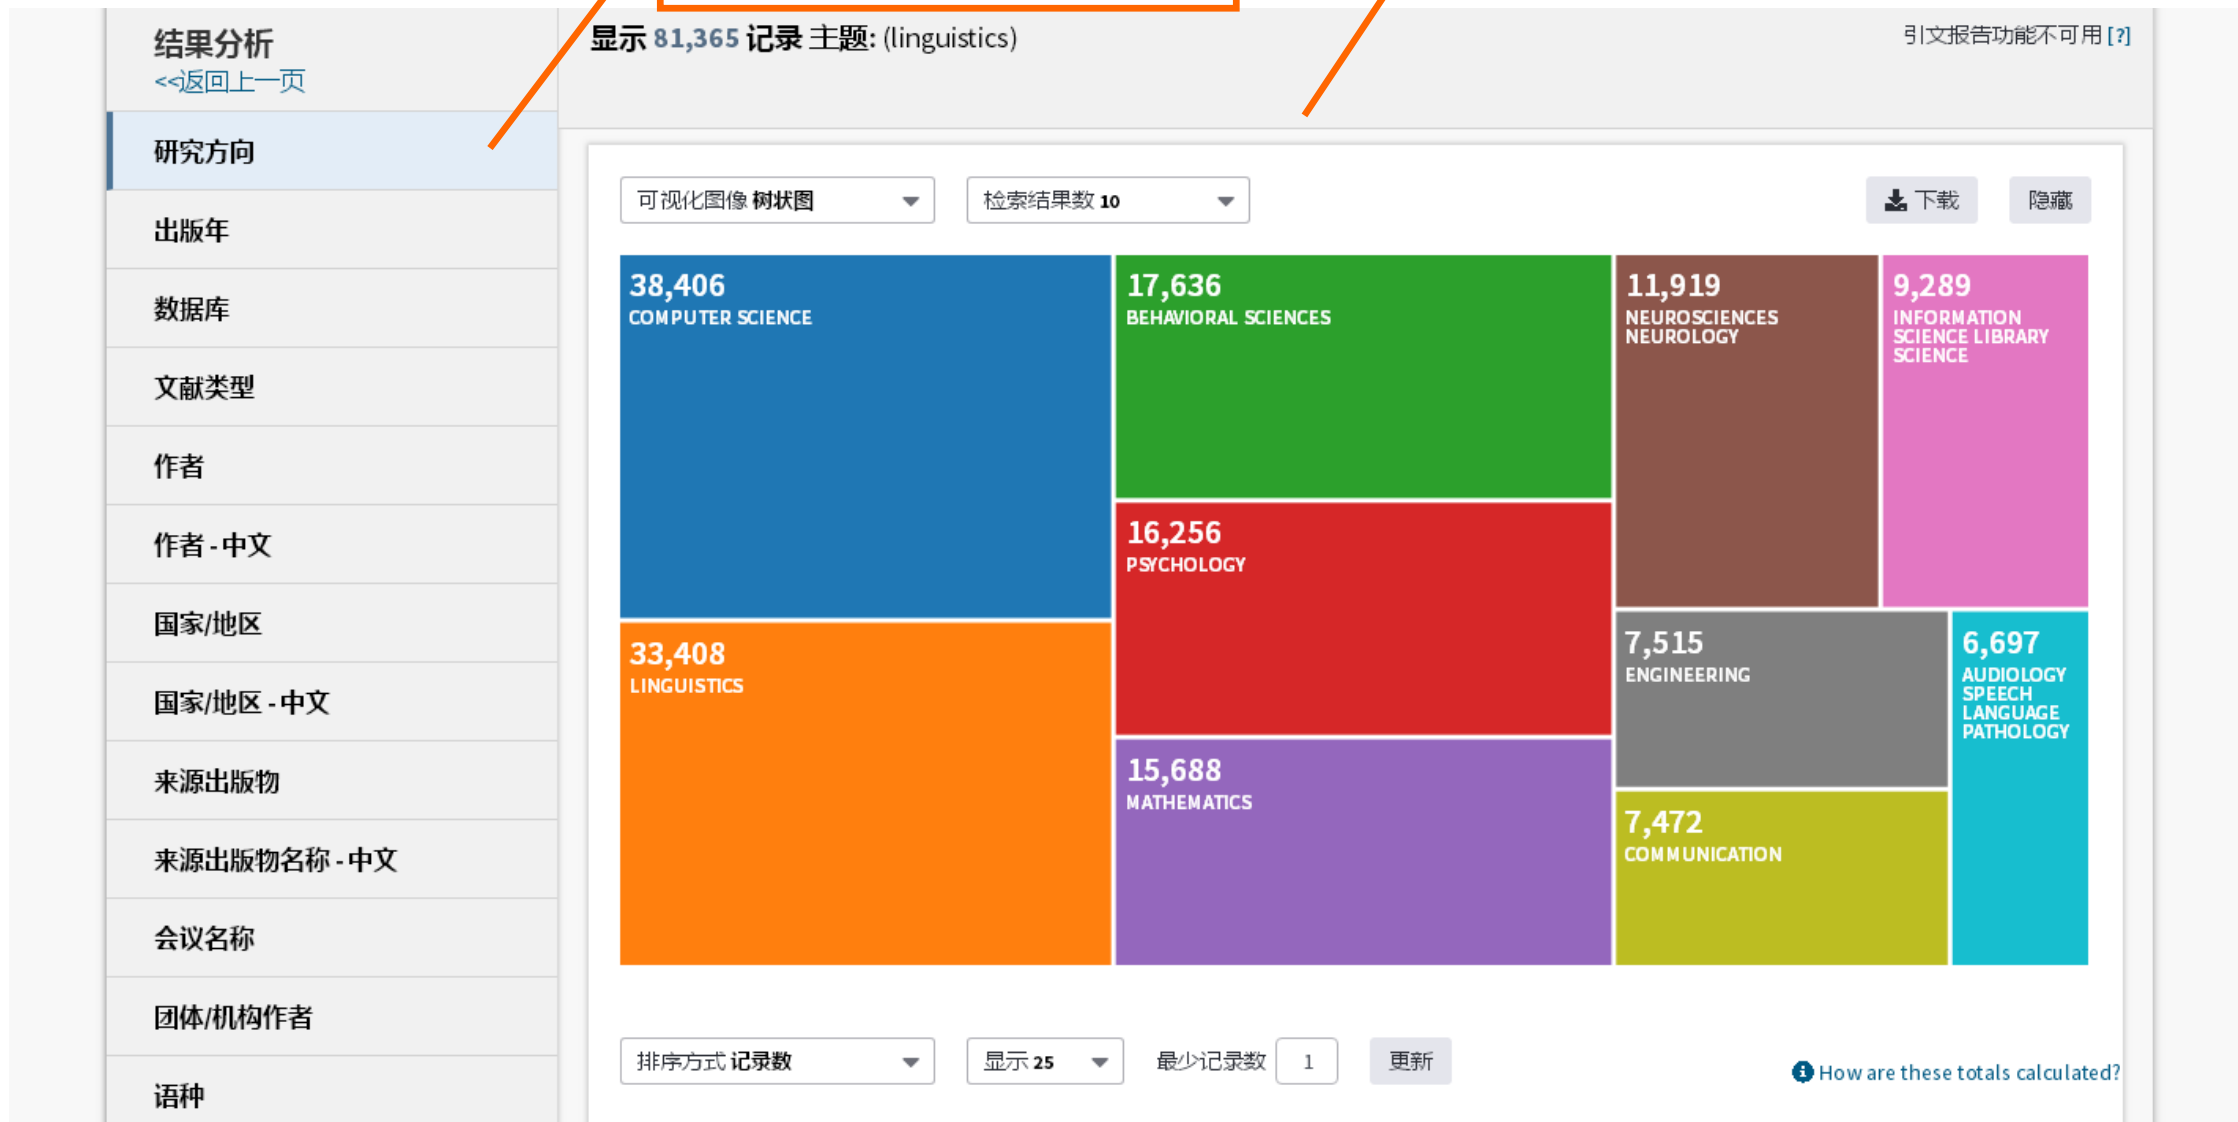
结果分析
<<返回上一页

研究方向
出版年
数据库
文献类型
作者
作者 - 中文
国家/地区
国家/地区 - 中文
来源出版物
来源出版物名称 - 中文
会议名称
团体/机构作者
语种

显示 81,365 记录 主题: (linguistics)

引文报告功能不可用 [?]

可视化图像 树状图
检索结果数 10
下载
隐藏

38,406
COMPUTER SCIENCE

17,636
BEHAVIORAL SCIENCES

11,919
NEUROSCIENCES NEUROLOGY

9,289
INFORMATION SCIENCE LIBRARY SCIENCE

16,256
PSYCHOLOGY

33,408
LINGUISTICS

7,515
ENGINEERING

6,697
AUDIOLOGY SPEECH LANGUAGE PATHOLOGY

15,688
MATHEMATICS

7,472
COMMUNICATION

排序方式 记录数
显示 25
最少记录数 1
更新

How are these totals calculated?